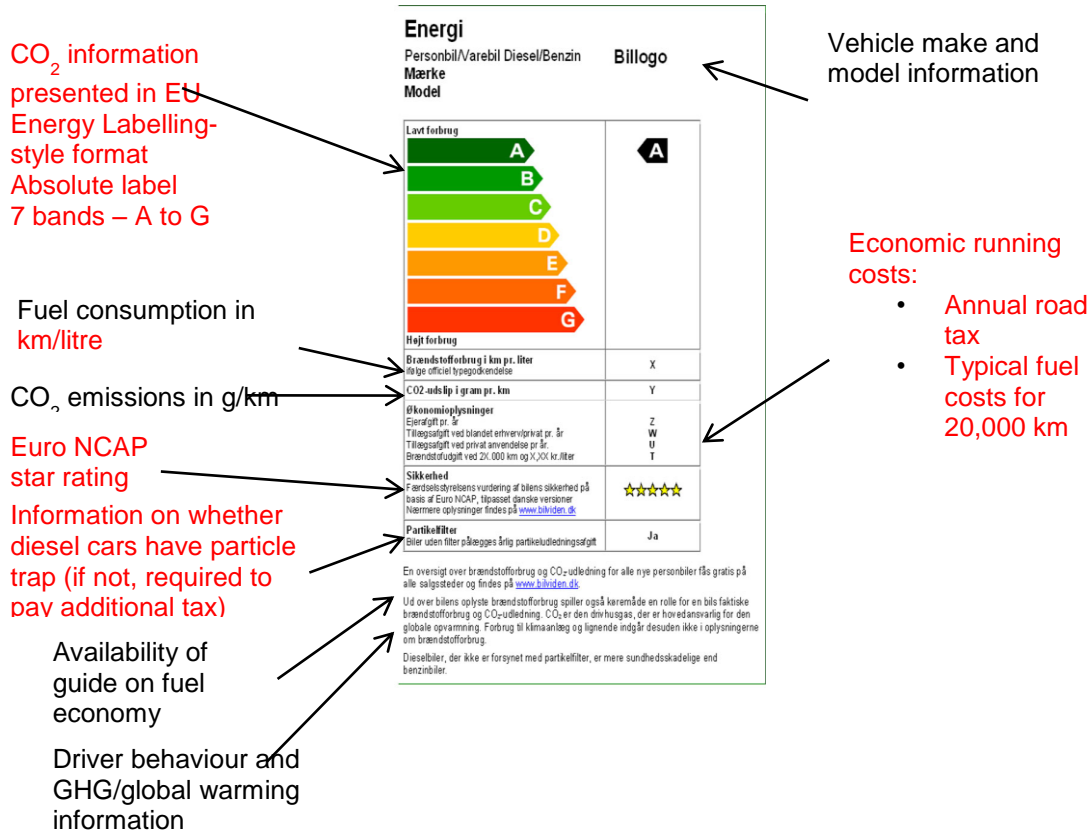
$CO_2$ information presented in EU Energy Labelling-style format
Absolute label
7 bands – A to G

Fuel consumption in km/litre

$CO_2$ emissions in g/km

Euro NCAP star rating

Information on whether diesel cars have particle trap (if not, required to pay additional tax)

Availability of guide on fuel economy

Driver behaviour and GHG/global warming information

Energi
Personbil/Varebil Diesel/Benzin Billogo
Mærke
Model

Lavt forbrug
A
B
C
D
E
F
G
Højt forbrug

A

| Brændstofforbrug i km pr. liter ifølge officiel typegodkendelse | X |
|---|---|
| CO2-udslip i gram pr. km | Y |
| Økonomioplysninger Ejerafgift pr. år Tillægsafgift ved blandet erhverv/privat pr. år Tillægsafgift ved privat anvendelse pr år. Brændstofudgift ved 2X.000 km og X,XX kr./liter | Z W U T |
| Sikkerhed Færdselsstyrelsens vurdering af bilens sikkerhed på basis af Euro NCAP, tilpasset danske versioner Nærmere oplysninger findes på www.bilviden.dk | ☆☆☆☆☆ |
| Partikelfilter Biler uden filter pålægges årlig partikeludledningsafgift | Ja |

En oversigt over brændstofforbrug og $CO_2$-udledning for alle nye personbiler fås gratis på alle salgssteder og findes på www.bilviden.dk.

Ud over bilens oplyste brændstofforbrug spiller også køremåde en rolle for en bils faktiske brændstofforbrug og $CO_2$-udledning. $CO_2$ er den drivhusgas, der er hovedansvarlig for den globale opvarmning. Forbrug til klimaanlæg og lignende indgår desuden ikke i oplysningerne om brændstofforbrug.

Dieselbiler, der ikke er forsynet med partikelfilter, er mere sundhedsskadelige end benzinbiler.

Vehicle make and model information

Economic running costs:
• Annual road tax
• Typical fuel costs for 20,000 km